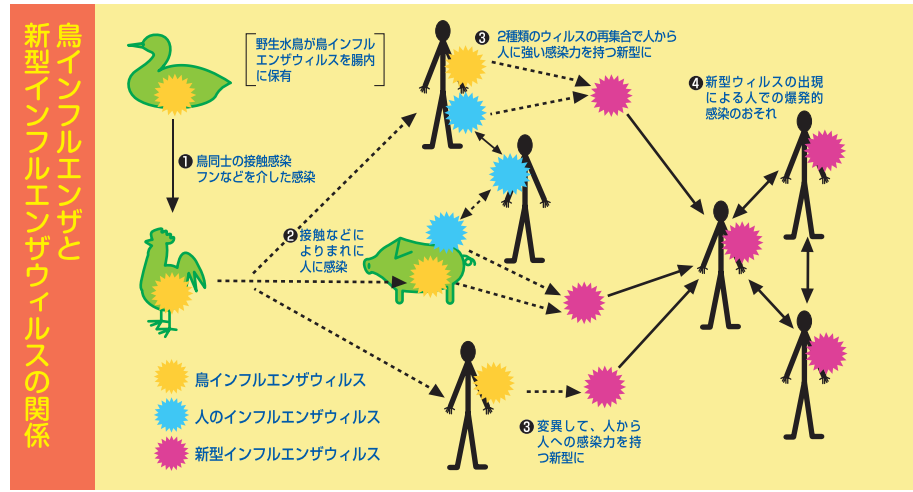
鳥インフルエンザと新型インフルエンザウィルスの関係

野生水鳥が鳥インフルエンザウィルスを腸内に保有

❶ 鳥同士の接触感染 フンなどを介した感染

❷ 接触などによりまれに人に感染

❸ 2種類のウィルスの再集合で人から人に強い感染力を持つ新型に

❸ 変異して、人から人への感染力を持つ新型に

❹ 新型ウィルスの出現による人での爆発的感染のおそれ

鳥インフルエンザウィルス

人のインフルエンザウィルス

新型インフルエンザウィルス